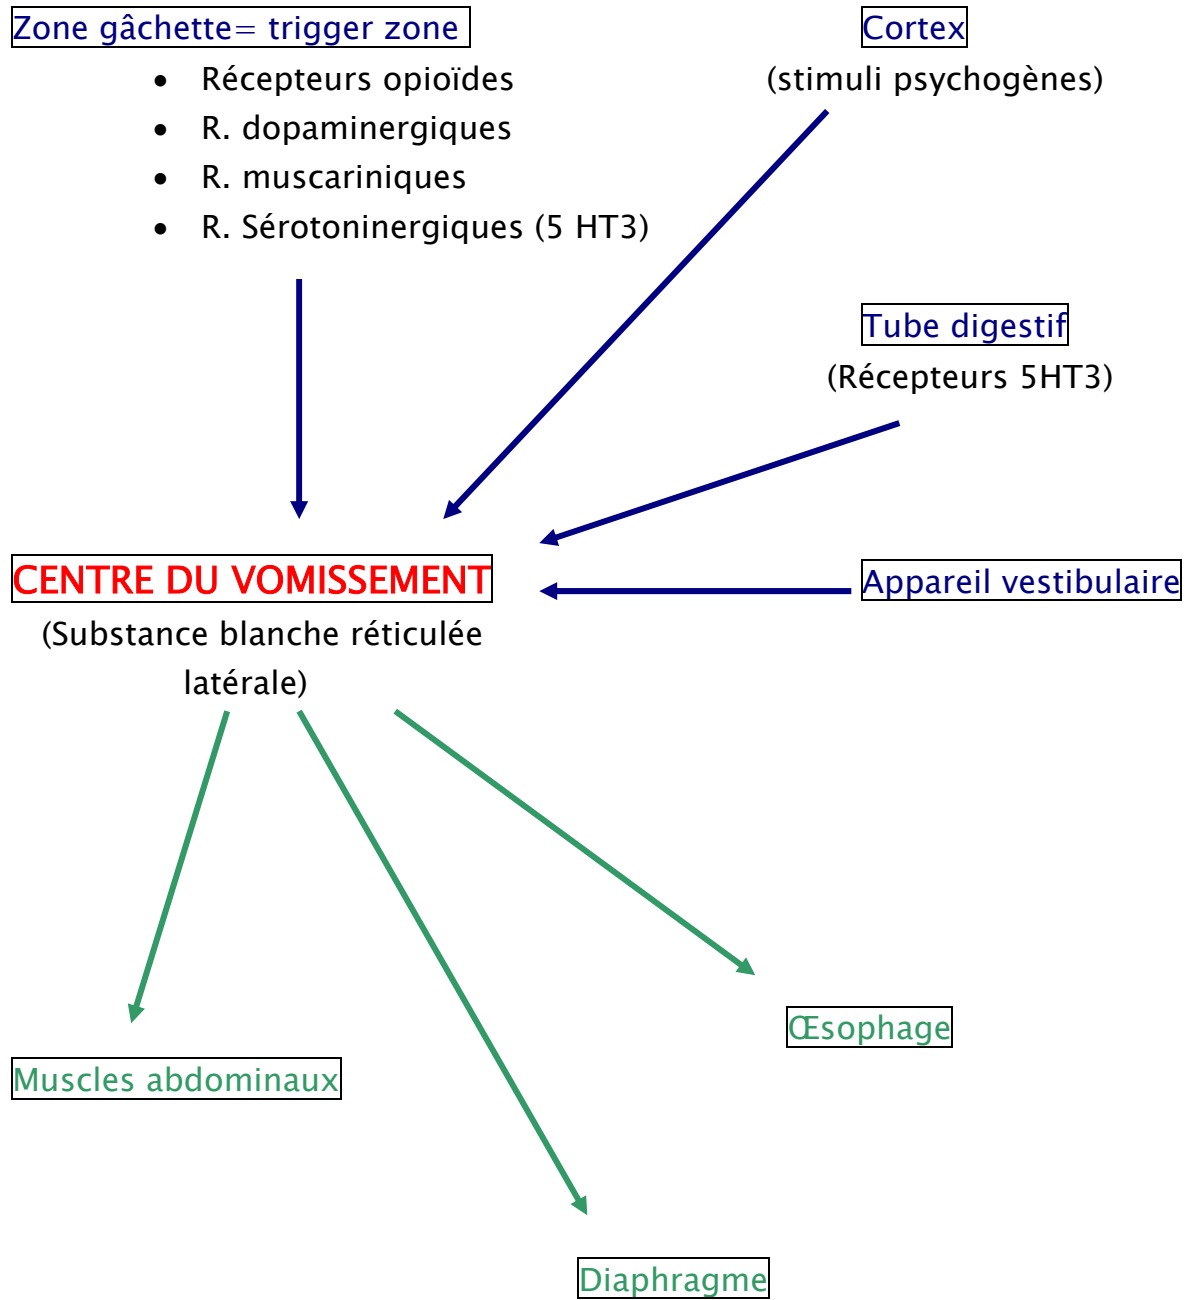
Zone gâchette= trigger zone

- Récepteurs opioïdes
- R. dopaminergiques
- R. muscariniques
- R. Sérotoninergiques (5 HT3)

Cortex
(stimuli psychogènes)

Tube digestif
(Récepteurs 5HT3)

CENTRE DU VOMISSEMENT
(Substance blanche réticulée latérale)

Appareil vestibulaire

Œsophage

Muscles abdominaux

Diaphragme